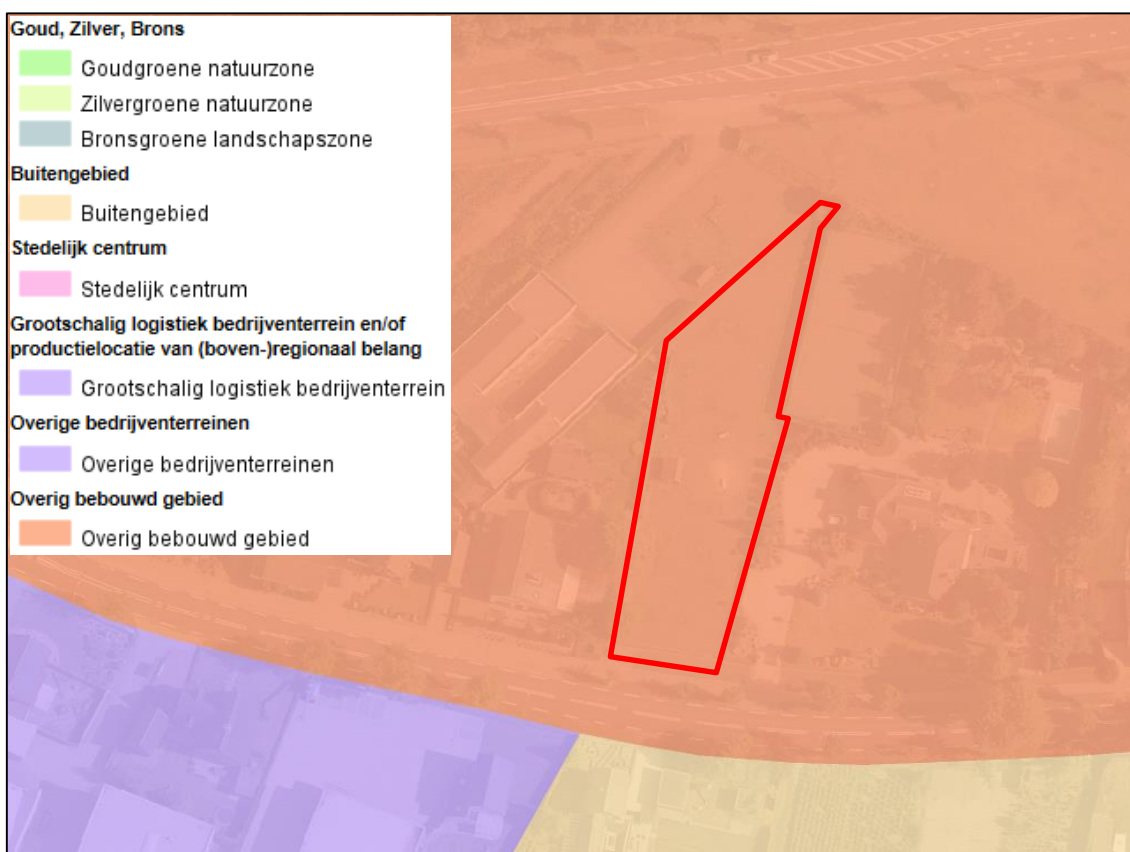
Goud, Zilver, Brons

Goudgroene natuurzone

Zilvergroene natuurzone

Bronsgroene landschapszone

Buitengebied

Buitengebied

Stedelijk centrum

Stedelijk centrum

Grootschalig logistiek bedrijventerrein en/of productielocatie van (boven-)regionaal belang

Grootschalig logistiek bedrijventerrein

Overige bedrijventerreinen

Overige bedrijventerreinen

Overig bebouwd gebied

Overig bebouwd gebied